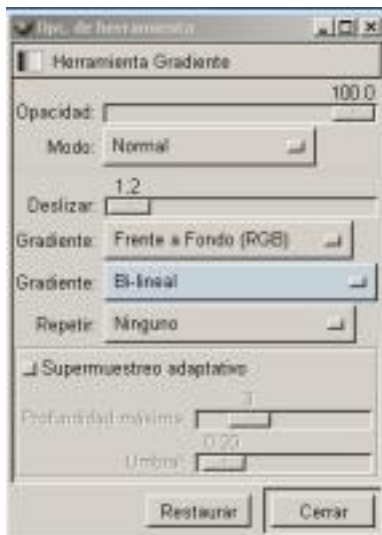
Opc. de herramienta

Herramienta Gradiente

100.0
Opacidad:

Modo: Normal

1.2
Deslizar:

Gradiente: Frente a Fondo (RGB)

Gradiente: Bi-lineal

Repetir: Ninguno

Supermuestreo adaptativo

3
Profundidad máxima:

0.20
Umbral:

Restaurar

Cerrar